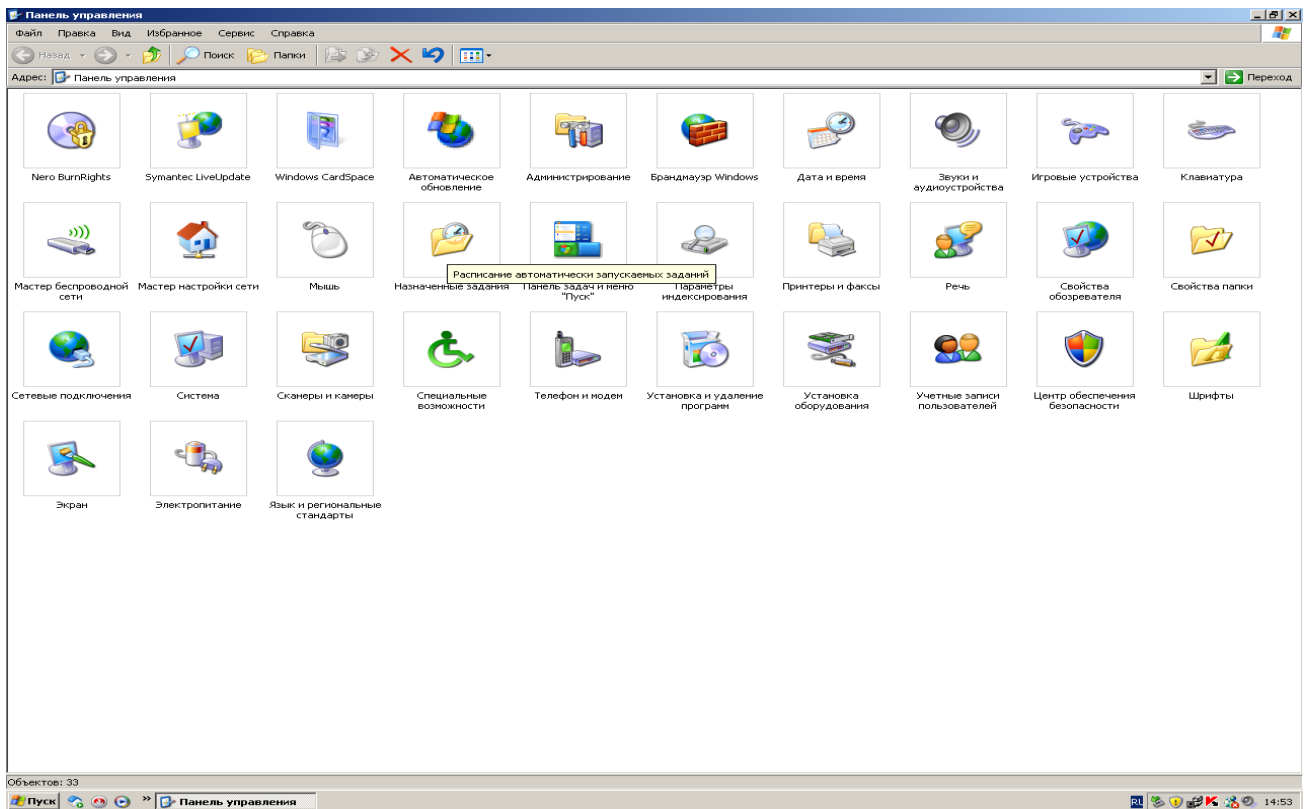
Панель управления

Файл Правка Вид Избранное Сервис Справка

Назад Поиск Папки

Адрес: Панель управления

Переход

Nero BurnRights

Symantec LiveUpdate

Windows CardSpace

Автоматическое обновление

Администрирование

Брандмауэр Windows

Дата и время

Звуки и аудиоустройства

Игровые устройства

Клавиатура

Мастер беспроводной сети

Мастер настройки сети

Мышь

Назначенные задания

Расписание автоматически запускаемых заданий

Панель задач и меню "Пуск"

Параметры индексирования

Принтеры и факсы

Речь

Свойства обозревателя

Свойства папки

Сетевые подключения

Система

Сканеры и камеры

Специальные возможности

Телефон и модем

Установка и удаление программ

Установка оборудования

Учетные записи пользователей

Центр обеспечения безопасности

Шрифты

Экран

Электропитание

Язык и региональные стандарты

Объектов: 33

Пуск

Панель управления

RU

14:53